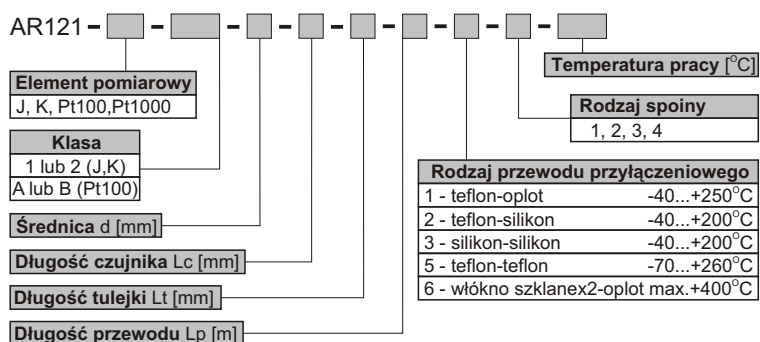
AR121 - - - - - - - -

Temperatura pracy [$^{o}$C]

Element pomiarowy
J, K, Pt100,Pt1000

Rodzaj spoiny
1, 2, 3, 4

Klasa
1 lub 2 (J,K)
A lub B (Pt100)

| Rodzaj przewodu przyłączeniowego | |
|---|---|
| 1 - teflon-oplot | -40...+250$^{o}$C |
| 2 - teflon-silikon | -40...+200$^{o}$C |
| 3 - silikon-silikon | -40...+200$^{o}$C |
| 5 - teflon-teflon | -70...+260$^{o}$C |
| 6 - włókno szklanex2-oplot max.+400$^{o}$C | |

Średnica d [mm]

Długość czujnika Lc [mm]

Długość tulejki Lt [mm]

Długość przewodu Lp [m]